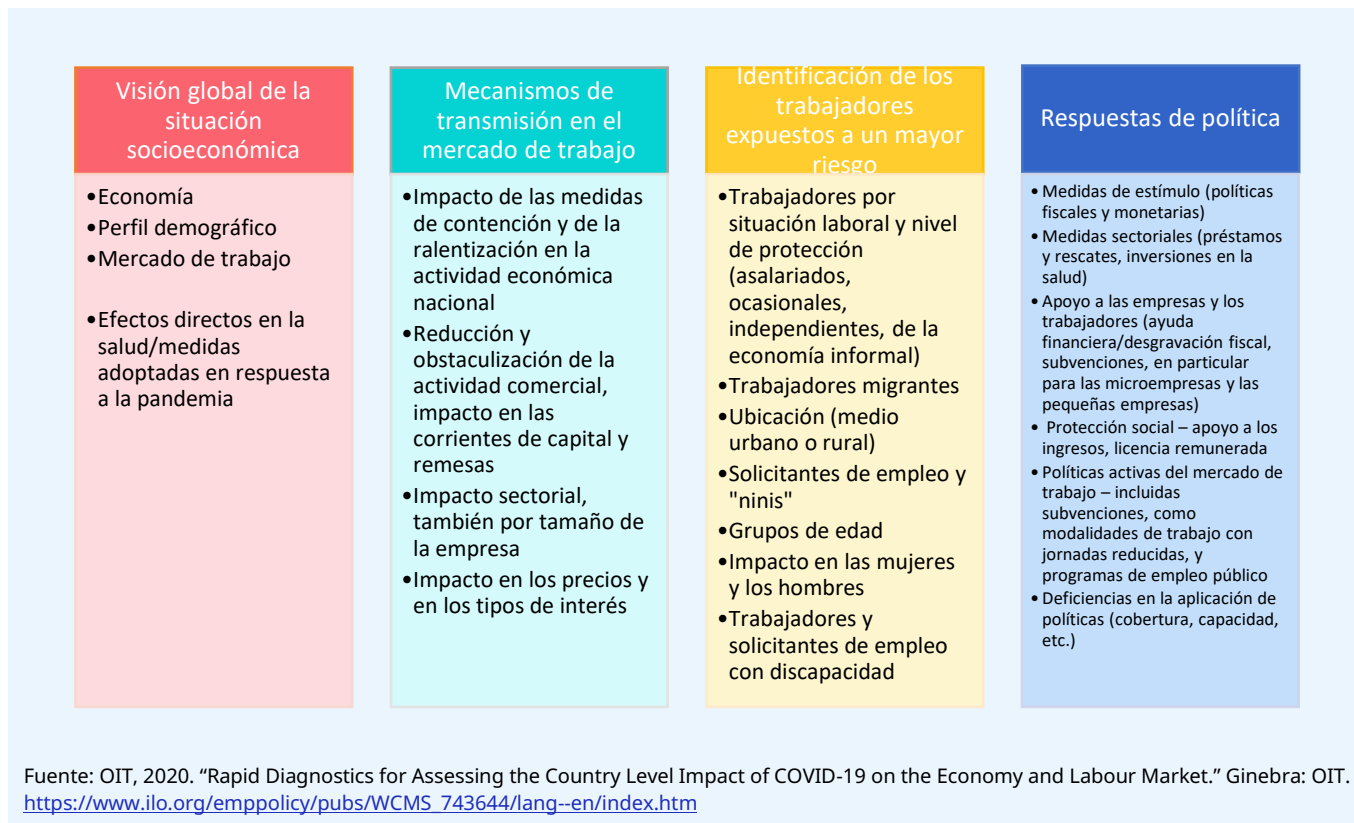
Visión global de la situación socioeconómica

•Economía
•Perfil demográfico
•Mercado de trabajo

•Efectos directos en la salud/medidas adoptadas en respuesta a la pandemia

Mecanismos de transmisión en el mercado de trabajo

•Impacto de las medidas de contención y de la ralentización en la actividad económica nacional
•Reducción y obstaculización de la actividad comercial, impacto en las corrientes de capital y remesas
•Impacto sectorial, también por tamaño de la empresa
•Impacto en los precios y en los tipos de interés

Identificación de los trabajadores expuestos a un mayor riesgo

•Trabajadores por situación laboral y nivel de protección (asalariados, ocasionales, independientes, de la economía informal)
•Trabajadores migrantes
•Ubicación (medio urbano o rural)
•Solicitantes de empleo y "ninis"
•Grupos de edad
•Impacto en las mujeres y los hombres
•Trabajadores y solicitantes de empleo con discapacidad

Respuestas de política

• Medidas de estímulo (políticas fiscales y monetarias)
• Medidas sectoriales (préstamos y rescates, inversiones en la salud)
• Apoyo a las empresas y los trabajadores (ayuda financiera/desgravación fiscal, subvenciones, en particular para las microempresas y las pequeñas empresas)
• Protección social – apoyo a los ingresos, licencia remunerada
• Políticas activas del mercado de trabajo – incluidas subvenciones, como modalidades de trabajo con jornadas reducidas, y programas de empleo público
• Deficiencias en la aplicación de políticas (cobertura, capacidad, etc.)

Fuente: OIT, 2020. “Rapid Diagnostics for Assessing the Country Level Impact of COVID-19 on the Economy and Labour Market.” Ginebra: OIT. https://www.ilo.org/emppolicy/pubs/WCMS_743644/lang--en/index.htm